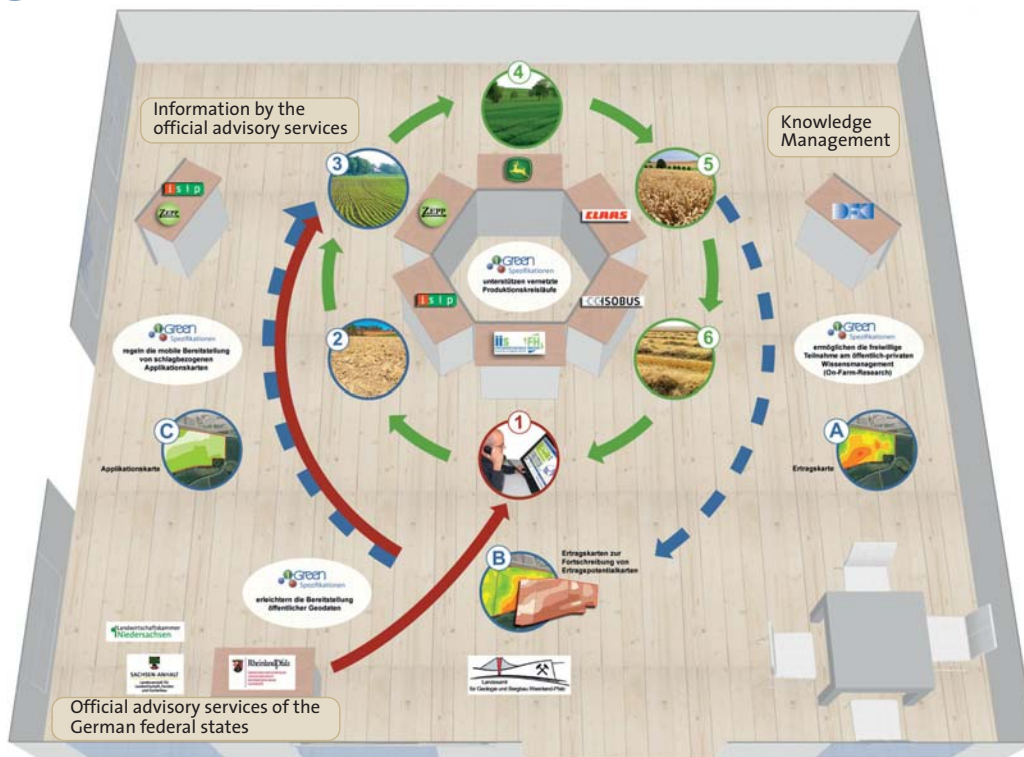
Information by the official advisory services

Knowledge Management

4

3

5

2

6

1

isip

ZEPP

ZEPP

CLAAS

isip

ISOBUS

iGreen Spezifikationen unterstützen vernetzte Produktionskreisläufe

iGreen Spezifikationen regeln die mobile Bereitstellung von schlagbezogenen Applikationskarten

iGreen Spezifikationen ermöglichen die freiwillige Teilnahme am öffentlich-privaten Wissensmanagement (On-Farm-Research)

C

Applikationskarte

A

Ertragskarte

B

Ertragskarten zur Fortschreibung von Ertragspotentialkarten

iGreen Spezifikationen erleichtern die Bereitstellung öffentlicher Geodaten

Landwirtschaftskammer Niedersachsen

SACHSEN-ANHALT

RheinlandPfalz

Landesamt für Geologie und Bergbau Rheinland-Pfalz

Official advisory services of the German federal states